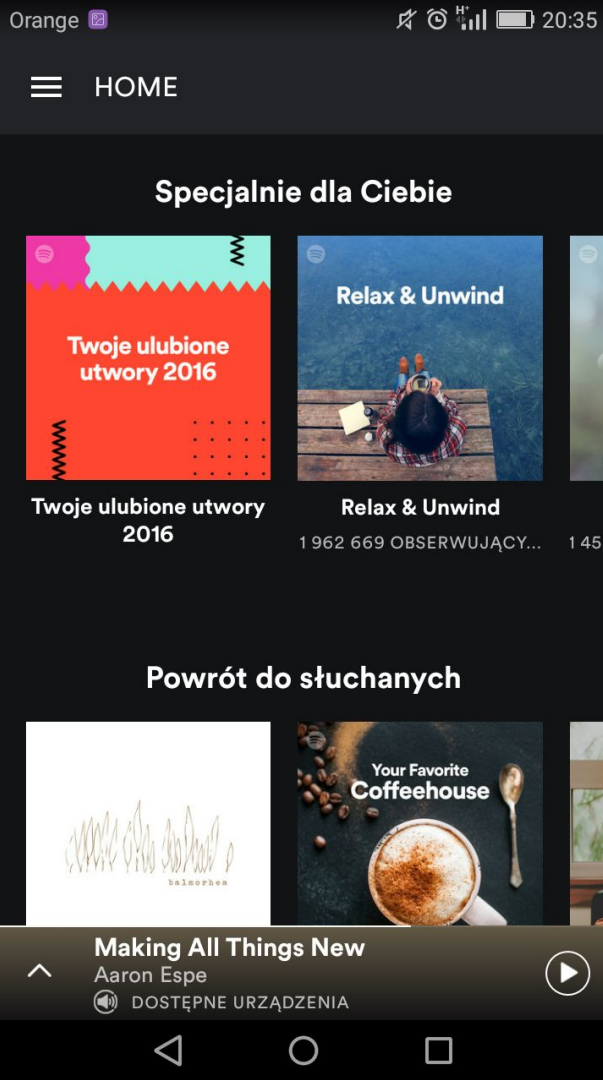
Orange

20:35

HOME

Specjalnie dla Ciebie

Twoje ulubione utwory 2016

Relax & Unwind

Twoje ulubione utwory 2016

Relax & Unwind

1 962 669 OBSERWUJĄCY...

1 45

Powrót do słuchanych

balmorhea

Your Favorite Coffeehouse

Making All Things New

Aaron Espe

DOSTĘPNE URZĄDZENIA